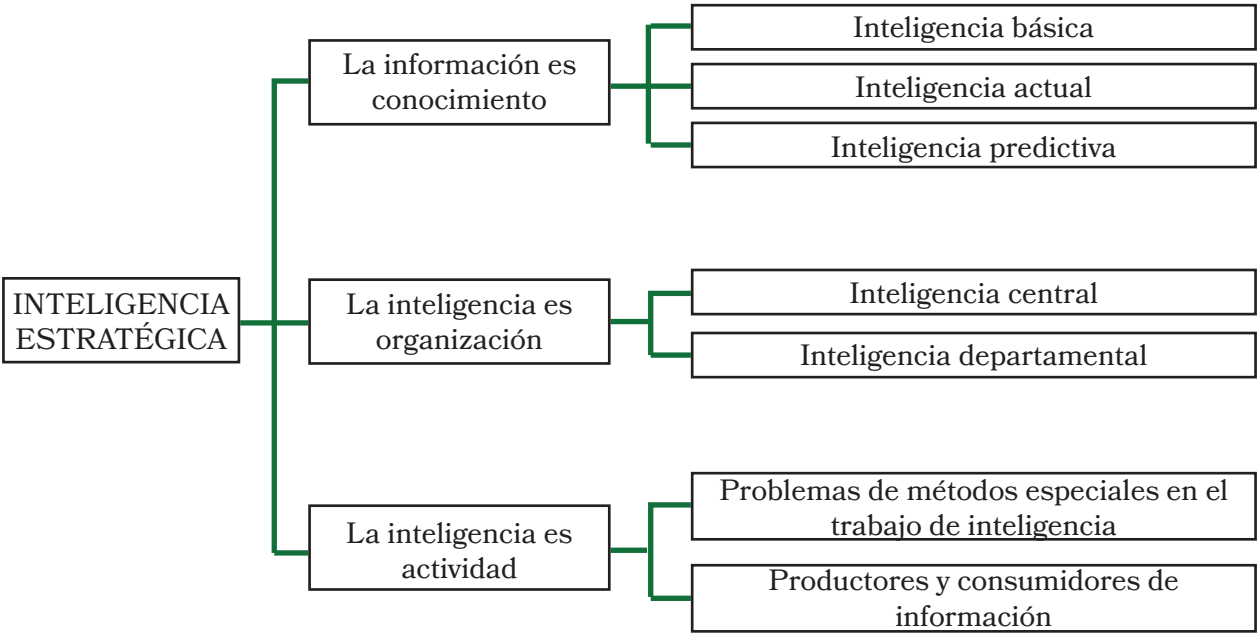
INTELIGENCIA ESTRATÉGICA

La información es conocimiento

Inteligencia básica

Inteligencia actual

Inteligencia predictiva

La inteligencia es organización

Inteligencia central

Inteligencia departamental

La inteligencia es actividad

Problemas de métodos especiales en el trabajo de inteligencia

Productores y consumidores de información